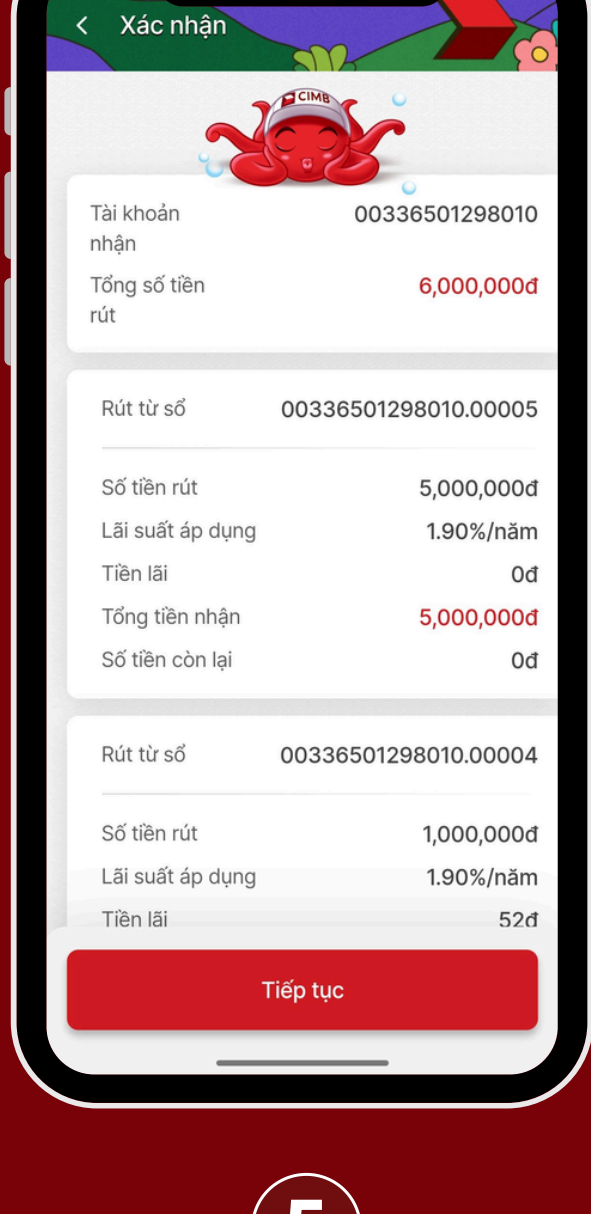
< Xác nhận

CIMB

Tài khoản nhận 00336501298010

Tổng số tiền rút 6,000,000đ

Rút từ sổ 00336501298010.00005

Số tiền rút 5,000,000đ

Lãi suất áp dụng 1.90%/năm

Tiền lãi 0đ

Tổng tiền nhận 5,000,000đ

Số tiền còn lại 0đ

Rút từ sổ 00336501298010.00004

Số tiền rút 1,000,000đ

Lãi suất áp dụng 1.90%/năm

Tiền lãi 52đ

Tiếp tục

5